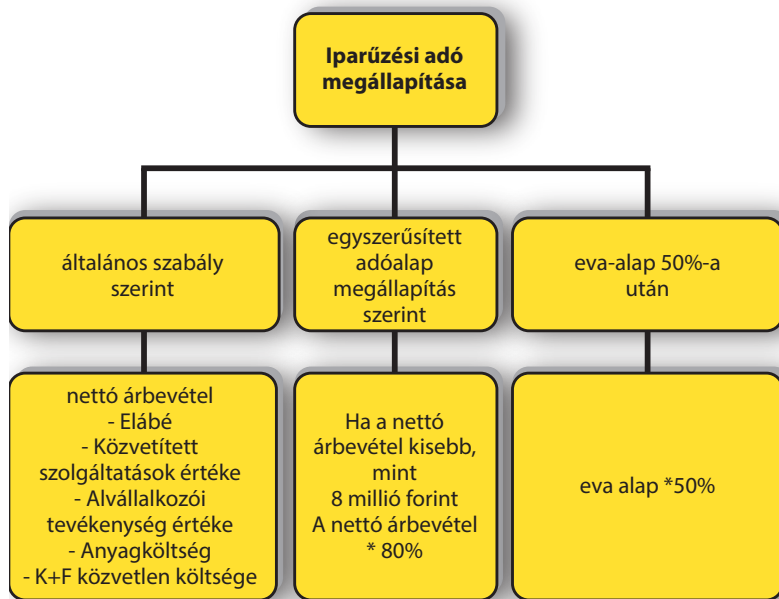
Iparűzési adó megállapítása

általános szabály szerint

egyszerűsített adóalap megállapítás szerint

eva-alap 50%-a után

nettó árbevétel
- Elábé
- Közvetített szolgáltatások értéke
- Alvállalkozói tevékenység értéke
- Anyagköltség
- K+F közvetlen költsége

Ha a nettó árbevétel kisebb, mint 8 millió forint
A nettó árbevétel * 80%

eva alap *50%